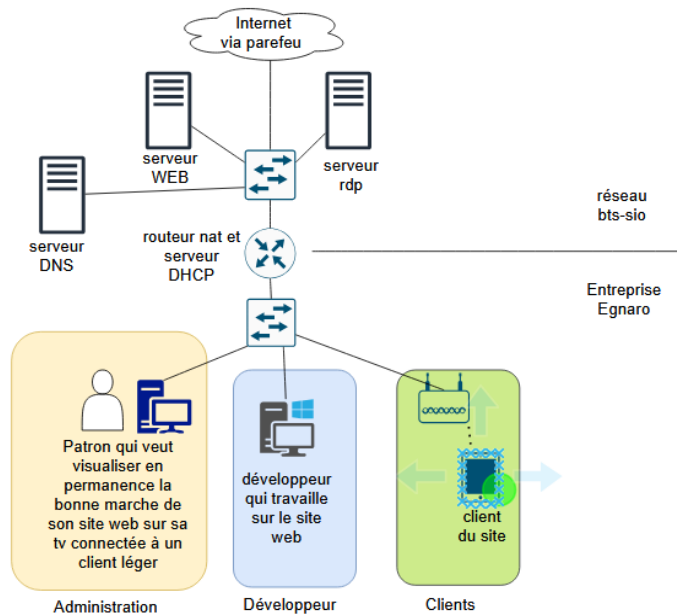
Internet via parefeu

serveur WEB

serveur rdp

serveur DNS

routeur nat et serveur DHCP

réseau bts-sio

Entreprise Egnaro

Patron qui veut visualiser en permanence la bonne marche de son site web sur sa tv connectée à un client léger

développeur qui travaille sur le site web

client du site

Administration

Développeur

Clients